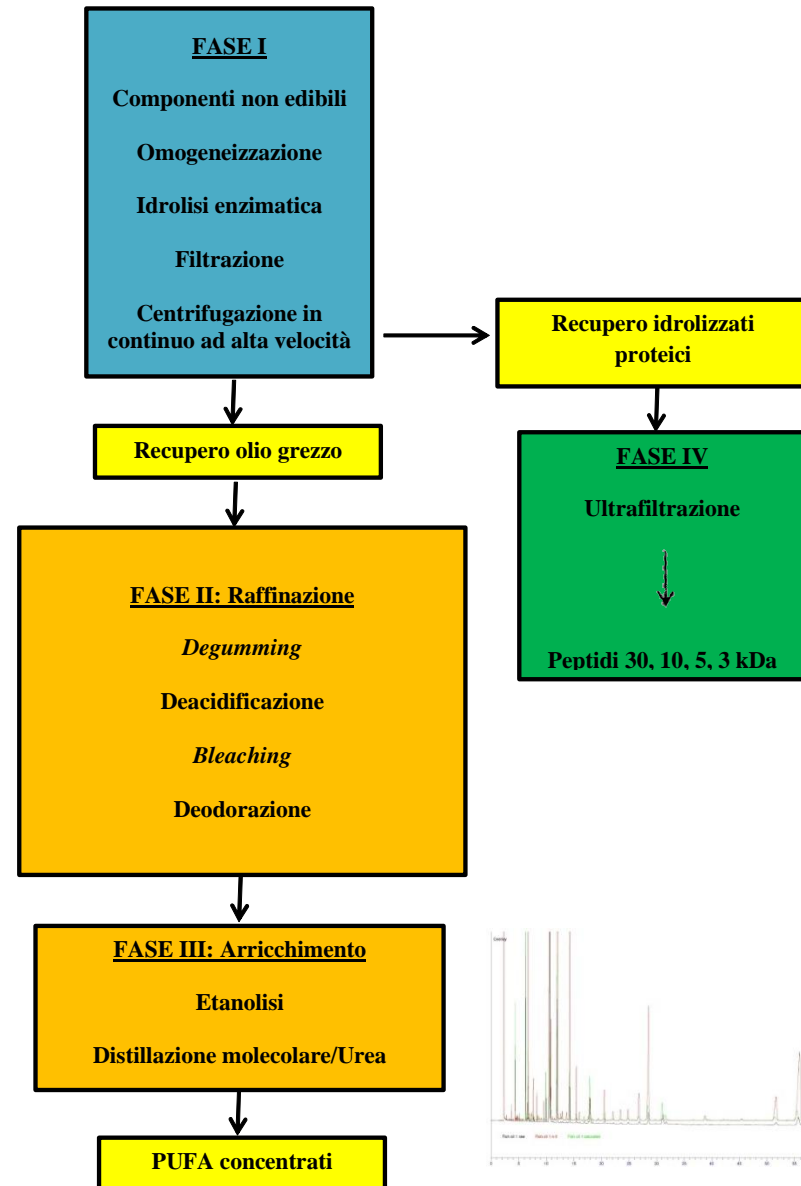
FASE I

Componenti non edibili

Omogeneizzazione

Idrolisi enzimatica

Filtrazione

Centrifugazione in continuo ad alta velocità

Recupero idrolizzati proteici

FASE IV

Ultrafiltrazione

Peptidi 30, 10, 5, 3 kDa

Recupero olio grezzo

FASE II: Raffinazione

Degumming

Deacidificazione

Bleaching

Deodorazione

FASE III: Arricchimento

Etanolisi

Distillazione molecolare/Urea

PUFA concentrati